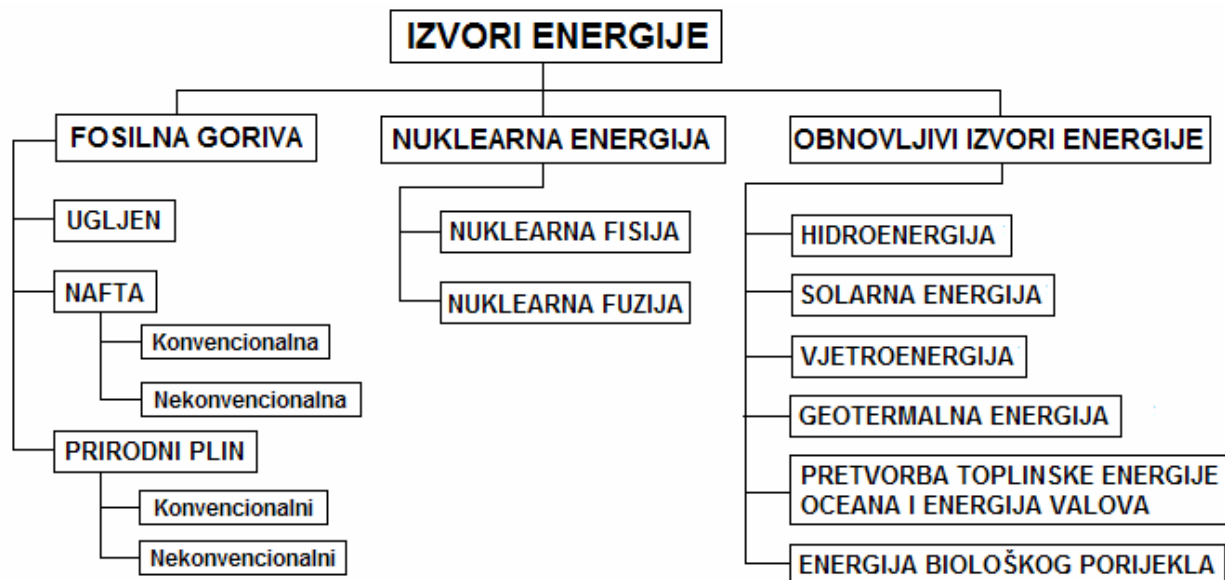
IZVORI ENERGIJE

FOSILNA GORIVA

UGLJEN

NAFTA

Konvencionalna

Nekonvencionalna

PRIRODNI PLIN

Konvencionalni

Nekonvencionalni

NUKLEARNA ENERGIJA

NUKLEARNA FISIJA

NUKLEARNA FUZIJA

OBNOVLJIVI IZVORI ENERGIJE

HIDROENERGIJA

SOLARNA ENERGIJA

VJETROENERGIJA

GEOTERMALNA ENERGIJA

PRETVORBA TOPLINSKE ENERGIJE OCEANA I ENERGIJA VALOVA

ENERGIJA BIOLOŠKOG PORIJEKLA